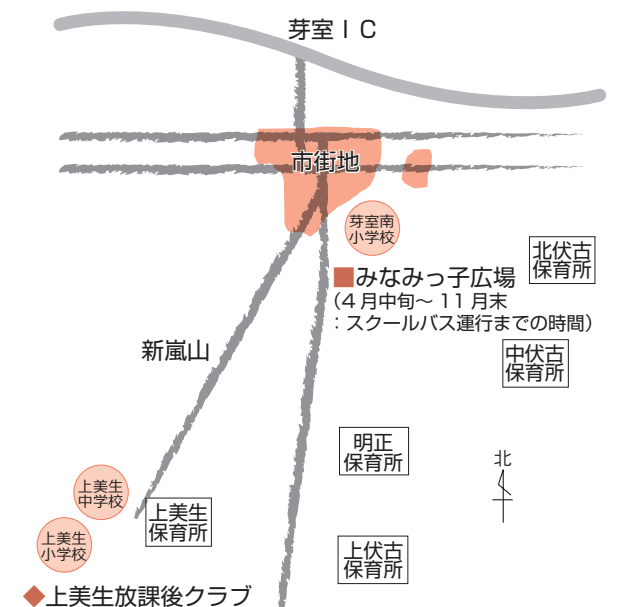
芽室ＩＣ

市街地

芽室南小学校

北伏古保育所

■みなみっ子広場
（４月中旬～１１月末
：スクールバス運行までの時間）

新嵐山

中伏古保育所

明正保育所

北

上美生中学校

上美生保育所

上美生小学校

上伏古保育所

◆上美生放課後クラブ